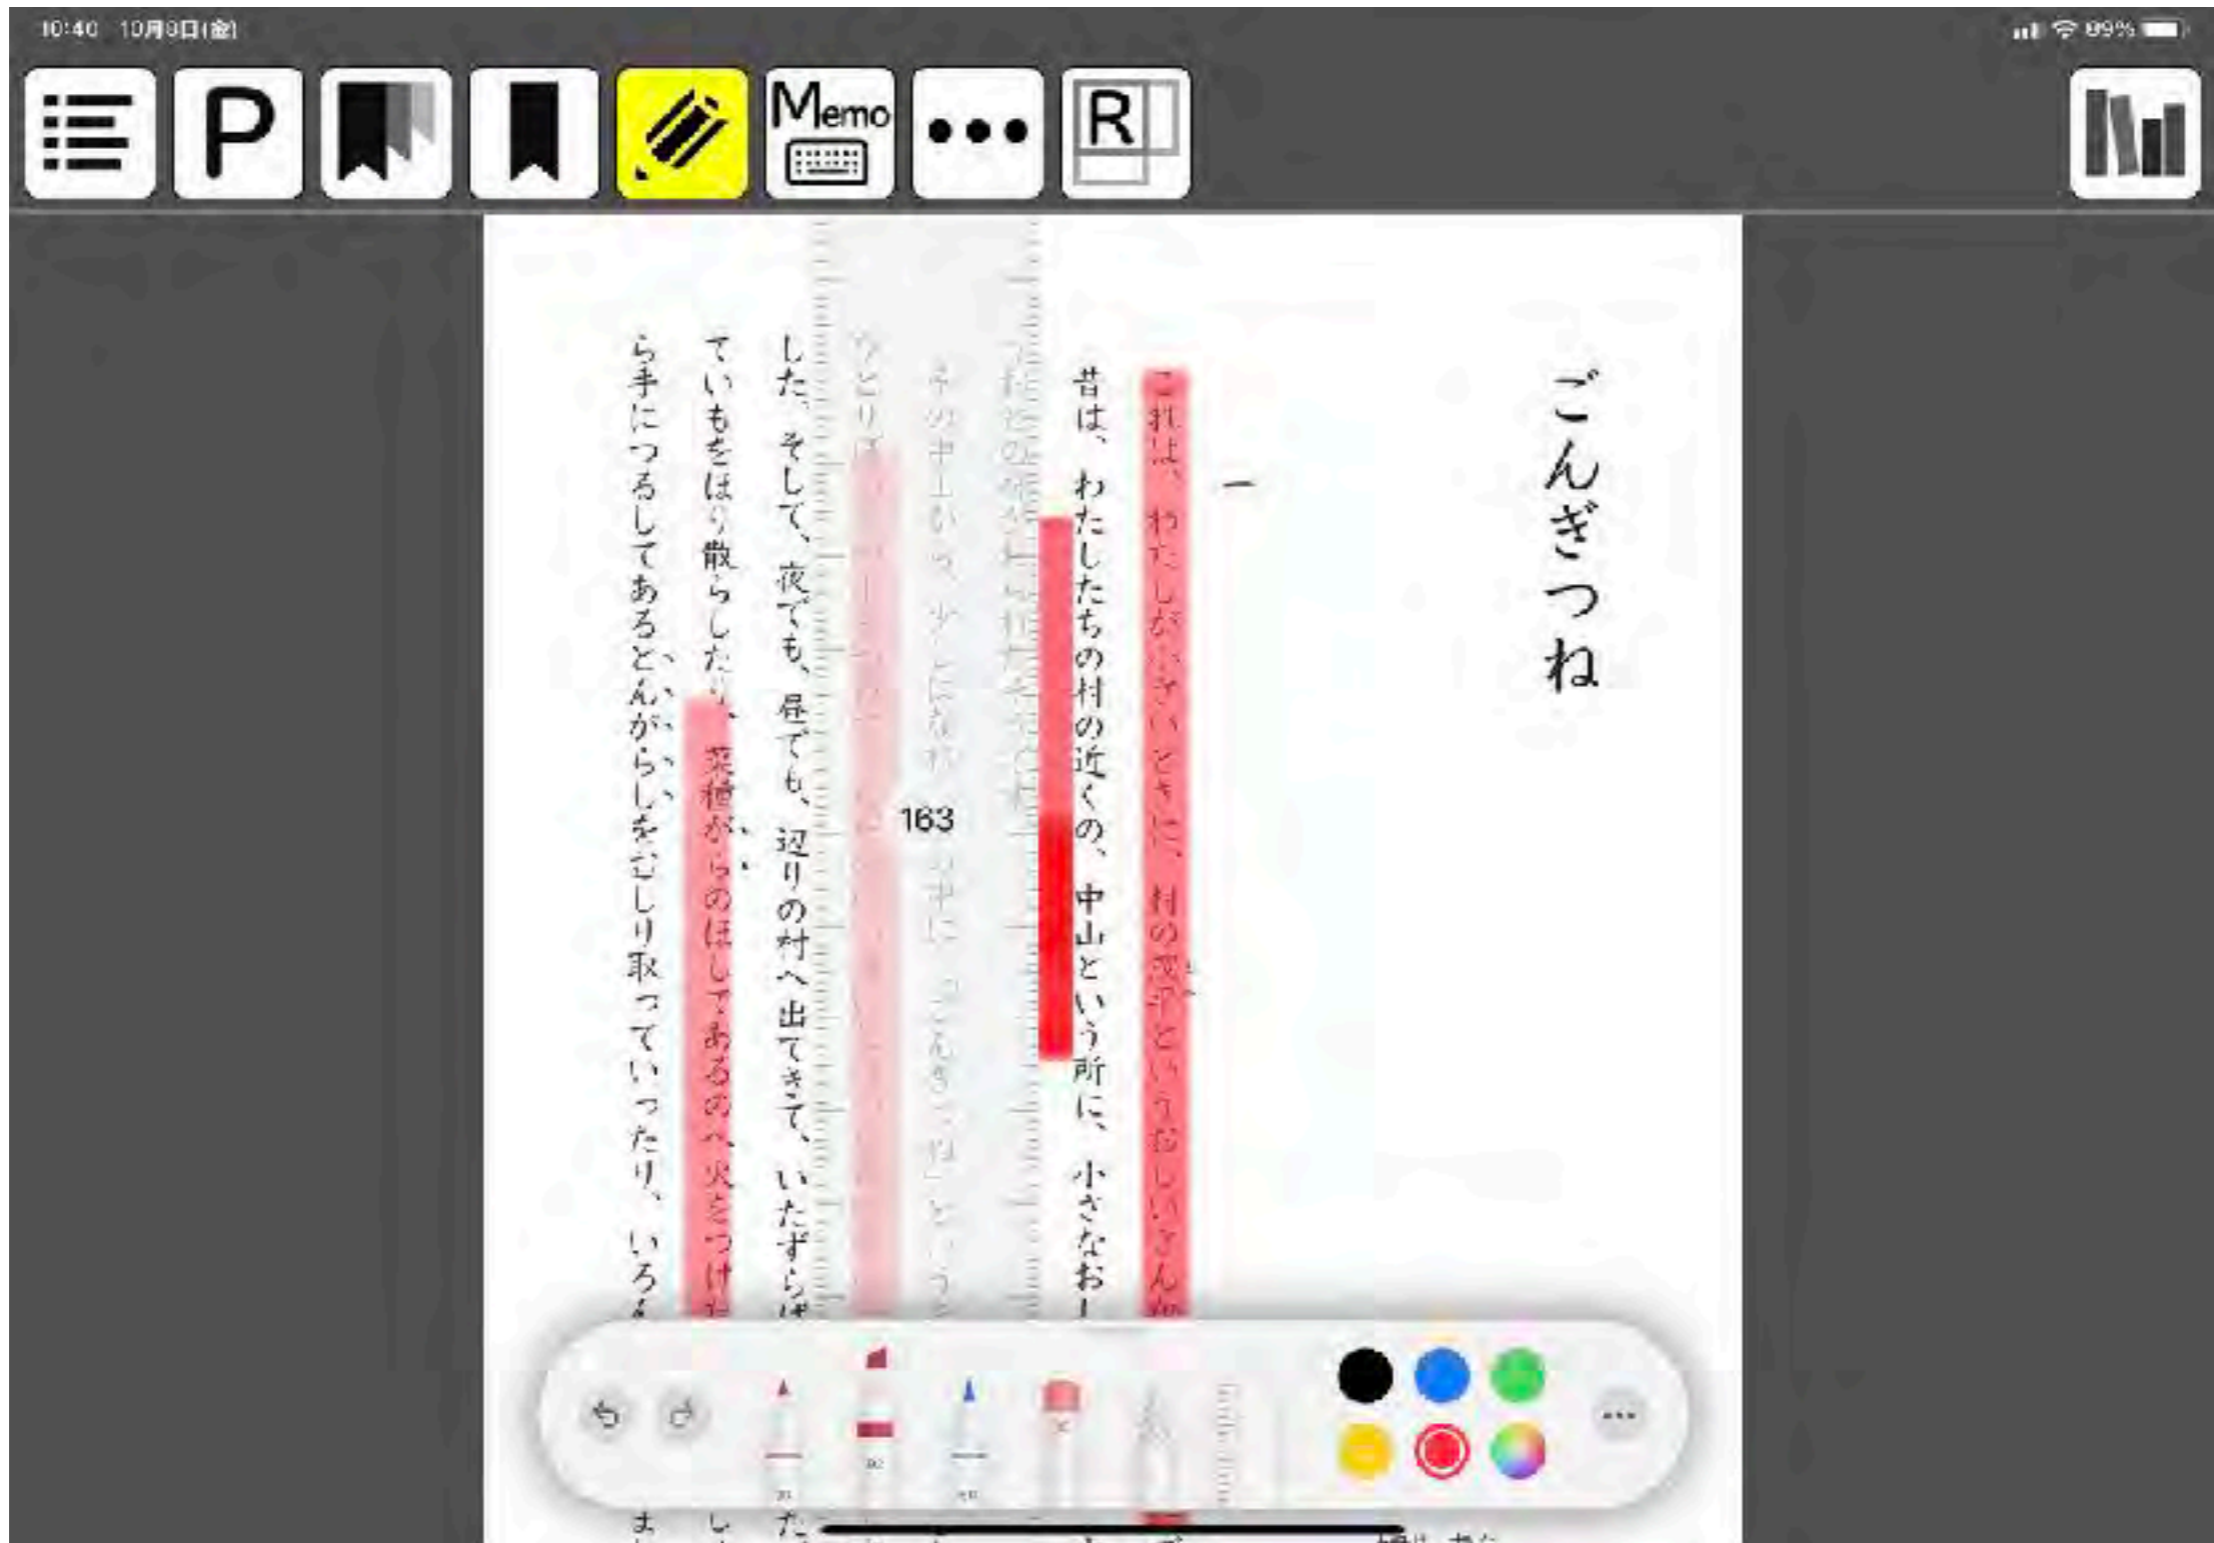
10:40 10月9日(金)

89%

P

Memo

•••

R

ごんぎつね

一

これは、わたしが小さいときに、村の茂平というおじいさんか

昔は、わたしたちの村の近くの、中山という所に、小さなお

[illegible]

その中山から、少しはなれた山の中に、「ごんぎつね」という

ひとりぼっちの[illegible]

163

した。そして、夜でも、昼でも、辺りの村へ出てきて、いたずらば

いもをほり散らしたり、菜種がらのほしてあるのへ、火をつけた

ら手につるしてあるとんがらしをむしり取っていったり、いろ

...